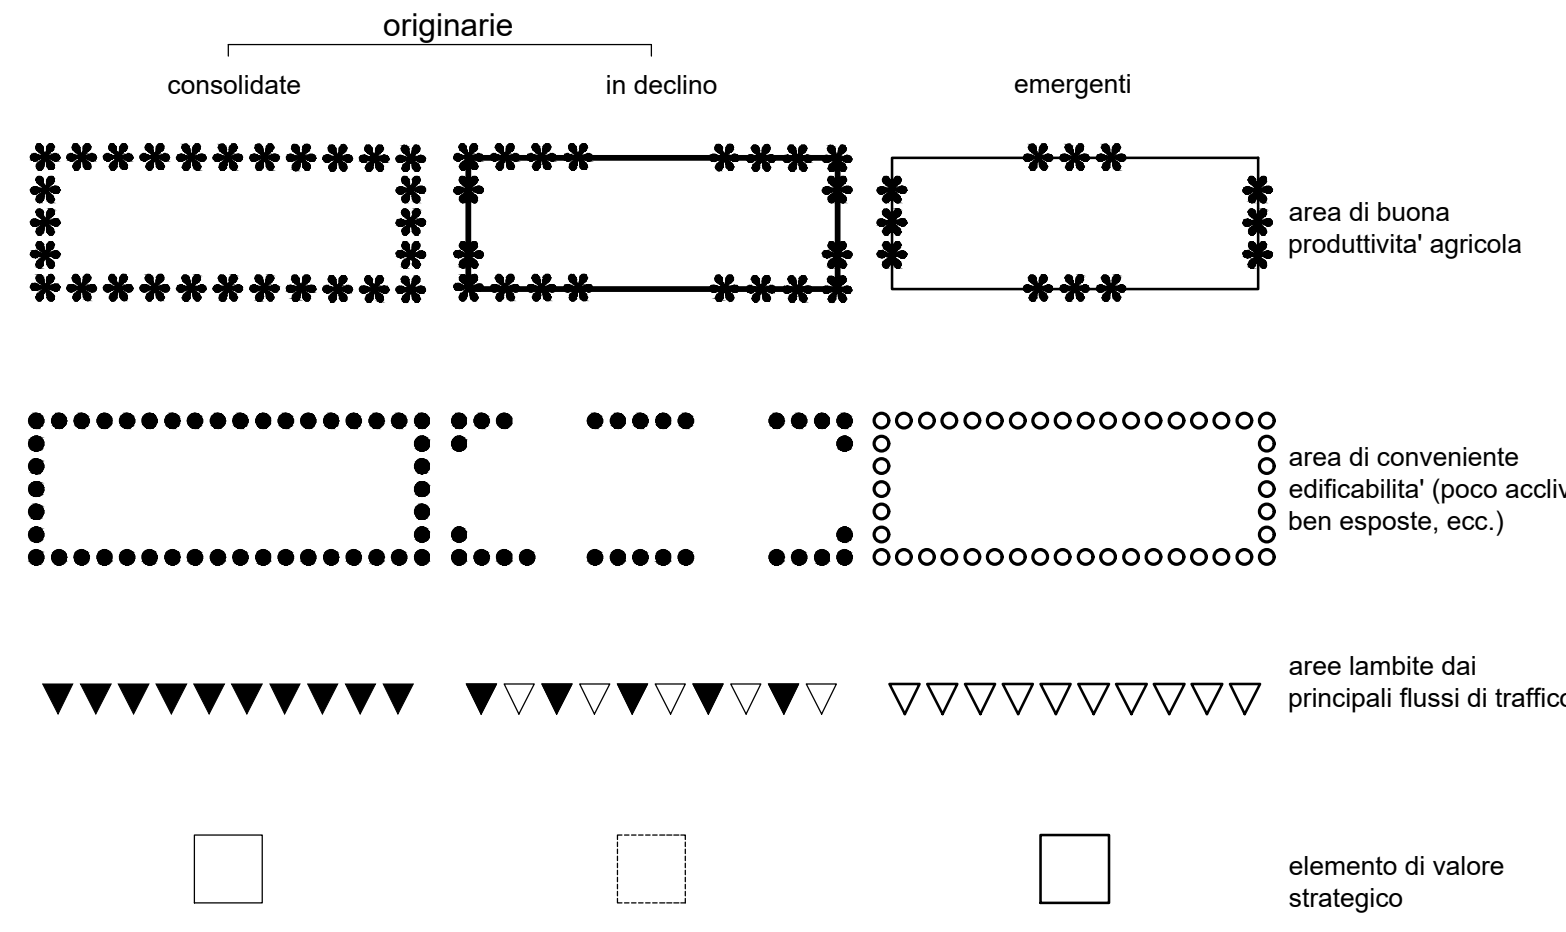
originarie

consolidate

in declino

emergenti

area di buona produttivita' agricola

area di conveniente edificabilita' (poco accliv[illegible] ben esposte, ecc.)

aree lambite dai principali flussi di traffic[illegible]

elemento di valore strategico